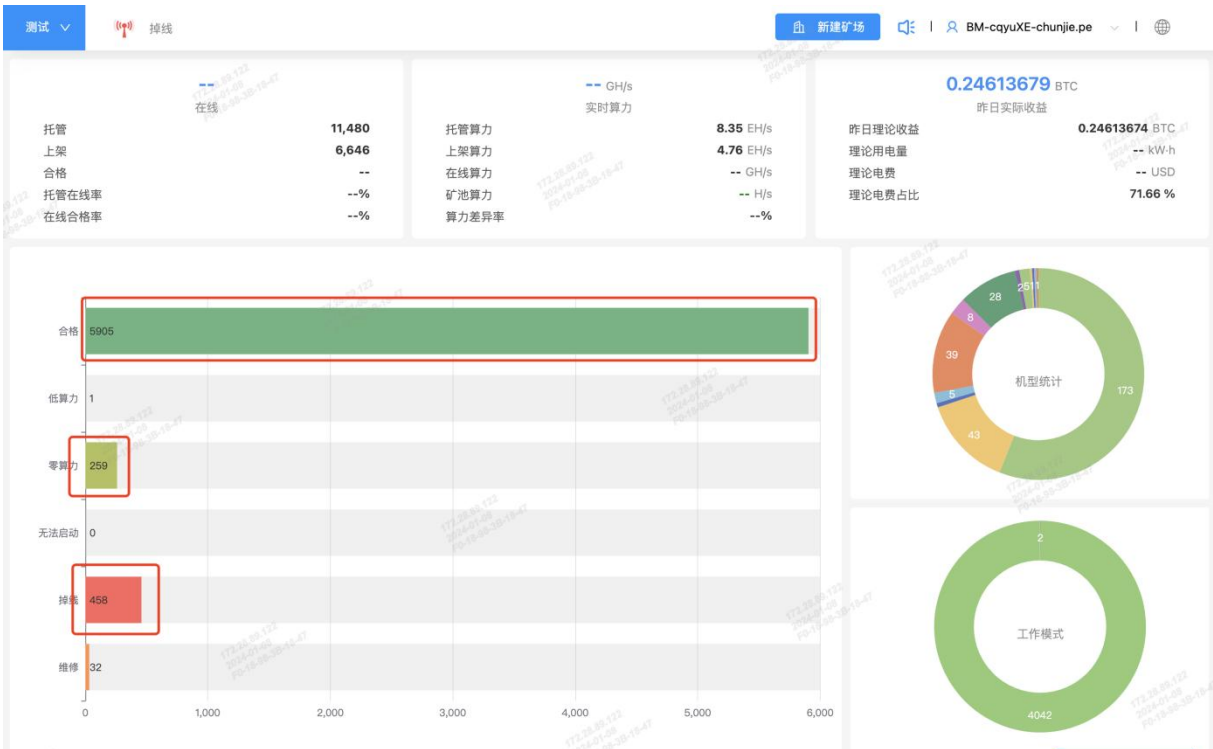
测试 ∨ 掉线 新建矿场 BM-cqyuXE-chunjie.pe

--
在线
托管 11,480
上架 6,646
合格 --
托管在线率 --%
在线合格率 --%

-- GH/s
实时算力
托管算力 8.35 EH/s
上架算力 4.76 EH/s
在线算力 -- GH/s
矿池算力 -- H/s
算力差异率 --%

0.24613679 BTC
昨日实际收益
昨日理论收益 0.24613674 BTC
理论用电量 -- kW·h
理论电费 -- USD
理论电费占比 71.66 %

合格 5905
低算力 1
零算力 259
无法启动 0
掉线 458
维修 32
0 1,000 2,000 3,000 4,000 5,000 6,000

机型统计
173 43 5 39 8 28 2 5 1 1

工作模式
2
4042

172.28.89.122
2024-01-08
F0-18-98-38-18-47